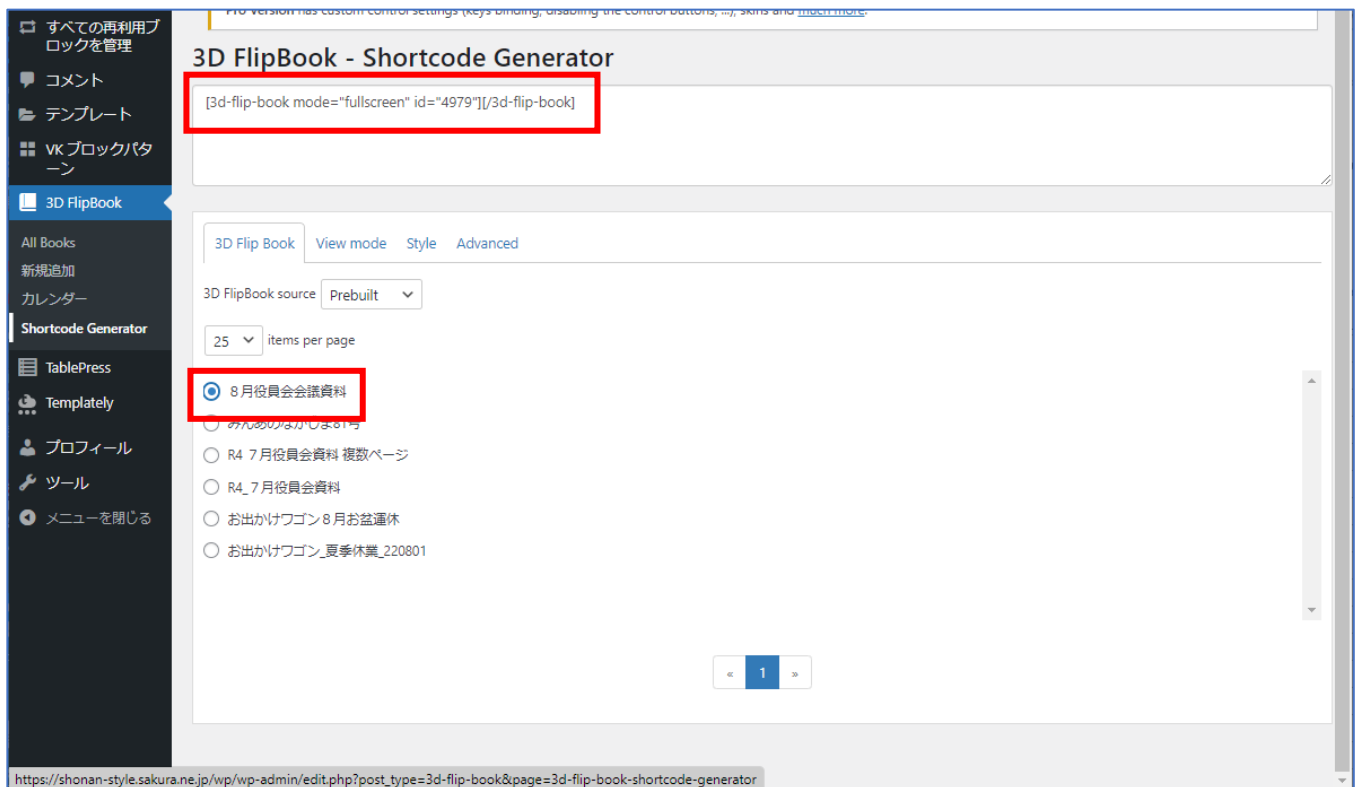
すべての再利用ブロックを管理
コメント
テンプレート
VK ブロックパターン
3D FlipBook
All Books
新規追加
カレンダー
Shortcode Generator
TablePress
Templately
プロフィール
ツール
メニューを閉じる

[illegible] has custom control settings (keys binding, disabling the control buttons, ...), skins and much more.

3D FlipBook - Shortcode Generator

[3d-flip-book mode="fullscreen" id="4979"][/3d-flip-book]

3D Flip Book | View mode | Style | Advanced

3D FlipBook source Prebuilt

25 items per page

8月役員会会議資料
みんあのながしま81号
R4 7月役員会資料 複数ページ
R4_7月役員会資料
お出かけワゴン8月お盆運休
お出かけワゴン_夏季休業_220801

« 1 »

https://shonan-style.sakura.ne.jp/wp/wp-admin/edit.php?post_type=3d-flip-book&page=3d-flip-book-shortcode-generator